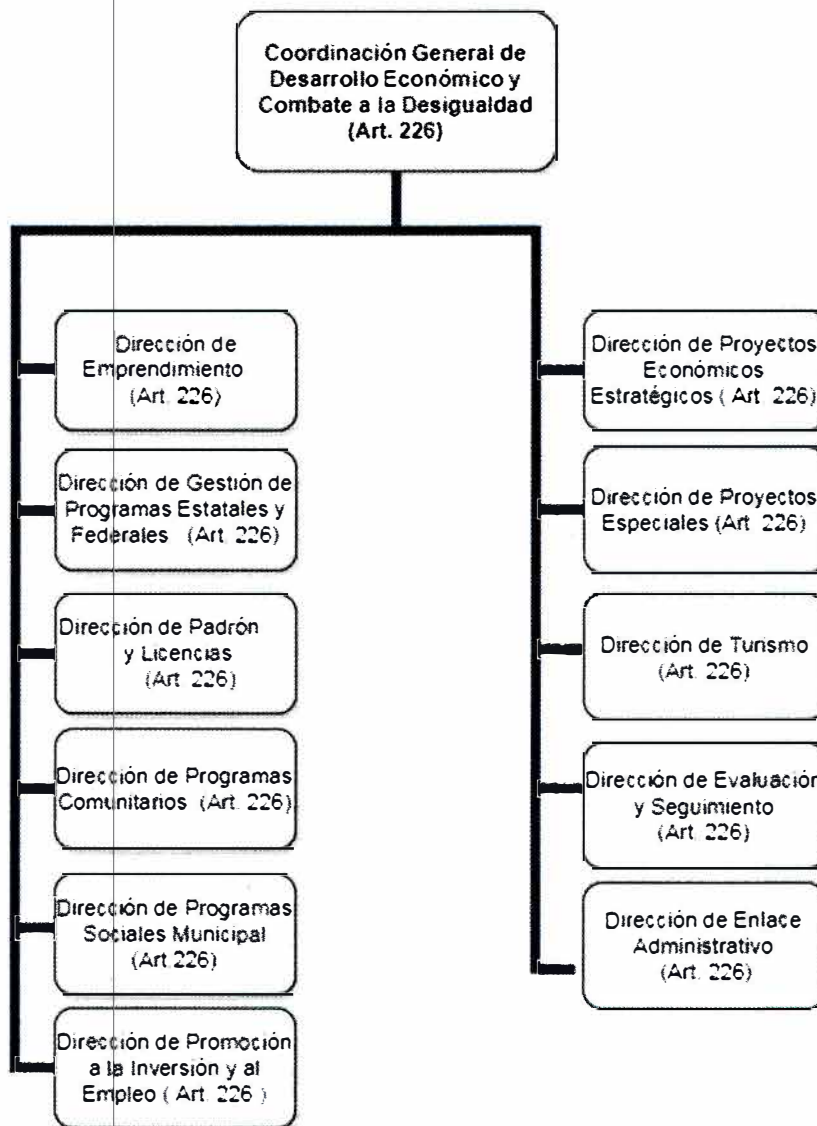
Coordinación General de Desarrollo Económico y Combate a la Desigualdad (Art. 226)

Dirección de Emprendimiento (Art. 226)

Dirección de Gestión de Programas Estatales y Federales (Art. 226)

Dirección de Padrón y Licencias (Art. 226)

Dirección de Programas Comunitarios (Art. 226)

Dirección de Programas Sociales Municipal (Art.226)

Dirección de Promoción a la Inversión y al Empleo ( Art. 226 )

Dirección de Proyectos Económicos Estratégicos ( Art. 226)

Dirección de Proyectos Especiales (Art. 226)

Dirección de Turismo (Art. 226)

Dirección de Evaluación y Seguimiento (Art. 226)

Dirección de Enlace Administrativo (Art. 226)